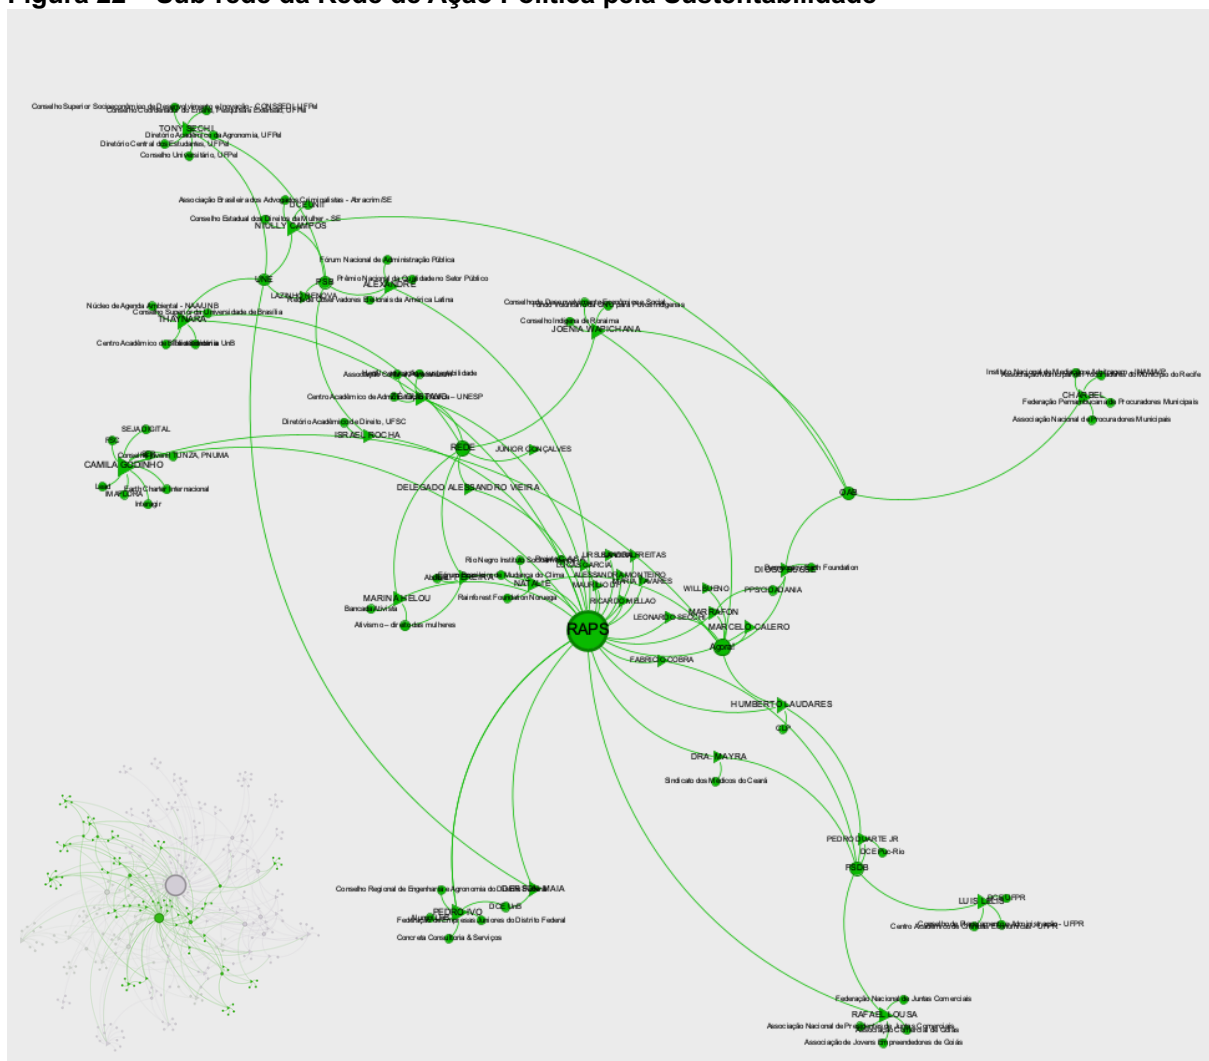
Figura 22 – Sub-rede da Rede de Ação Política pela Sustentabilidade

Conselho Superior Socioeconômico de Desenvolvimento e Inovação - CONSEDI - UFPel
TONY SECHI
Diretório Acadêmico de Agronomia, UFPel
Diretório Central dos Estudantes, UFPel
Conselho Universitário, UFPel
Associação Brasileira dos Advogados Criminalistas - Abracrim SE
DCE UNIT
Conselho Estadual dos Direitos da Mulher - SE
NTOLLY CAMPOS
UNE
Fórum Nacional de Administração Pública
Prêmio Nacional da Qualidade no Setor Público
ALEXANDRE
LAZARA GENOVA
Núcleo de Agenda Ambiental - NAAUNB
Conselho Superior da Universidade de Brasília
THAYNARA
Centro Acadêmico
Conselho Indígena de Roraima
JOENIA WAPICHANA
Centro Acadêmico de Administração - UNESP
Diretório Acadêmico de Direito, UFSC
ISRAEL ROCHA
REDE
JUNIOR GONÇALVES
SEJA DIGITAL
CAMILA GODINHO
Earth Charter Internacional
Interagir
DELEGADO ALESSANDRO VIEIRA
Rio Negro Instituto Social
NATALIE
RICARDO MELLAO
MARINA HELOU
Bancada Ativista
Ativismo – direito das mulheres
Rainforest Foundation Noruega
WILL BUENO
MARIA FON
LEONARDO SECCHI
MARCELO CALERO
RAPS
FABRICIO COBRA
HUMBERTO LAUDARES
DRA. MAYRA
Sindicato dos Médicos do Ceará
Federação Pernambucana de Procuradores Municipais
CHARBEL
Associação Nacional de Procuradores Municipais
OAB
PPS CIDADANIA
PEDRO DUARTE JR
DCE Pio-Rio
PSDB
LUIS LEIS
DCE UFPR
Centro Acadêmico
Conselho Regional de Engenharia e Agronomia do DF
DCE UnB
Concreta Consultoria & Serviços
PEDRO IVO
Federação Nacional de Juntas Comerciais
RAFAEL LOUSA
Associação Nacional de Presidentes de Juntas Comerciais
Associação de Jovens Empreendedores de Goiás